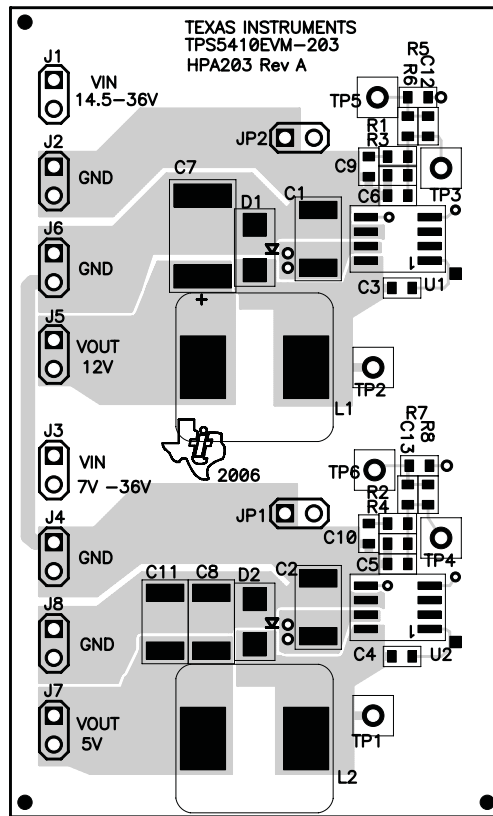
TEXAS INSTRUMENTS
TPS5410EVM-203
HPA203 Rev A

J1 VIN 14.5-36V
J2 GND
J6 GND
J5 VOUT 12V
J3 VIN 7V -36V
J4 GND
J8 GND
J7 VOUT 5V

JP2
C7
D1
C1
R5
R6
C12
TP5
R1
R3
C9
TP3
C6
1
U1
C3
+
TP2
L1
R7
R8
C13
TP6
2006
R2
R4
JP1
C10
TP4
C5
C11
C8
D2
C2
1
C4
U2
TP1
L2